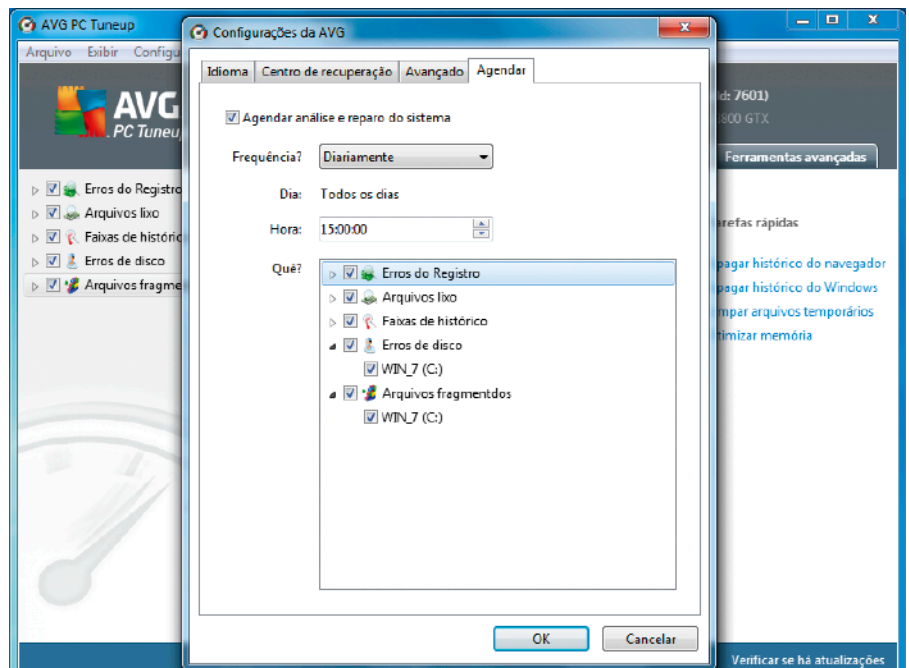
AVG PC Tuneup
Arquivo Exibir Configu
AVG
PC Tuneu
Erros do Registro
Arquivos lixo
Faixas de históric
Erros de disco
Arquivos fragme

Configurações da AVG
x
Idioma | Centro de recuperação | Avançado | Agendar
Agendar análise e reparo do sistema
Frequência? Diariamente
Dia: Todos os dias
Hora: 15:00:00
Quê?
Erros do Registro
Arquivos lixo
Faixas de histórico
Erros de disco
WIN_7 (C:)
Arquivos fragmentdos
WIN_7 (C:)
OK
Cancelar

d: 7601)
800 GTX
Ferramentas avançadas
arefas rápidas
pagar histórico do navegador
pagar histórico do Windows
mpar arquivos temporários
timizar memória
Verificar se há atualizações